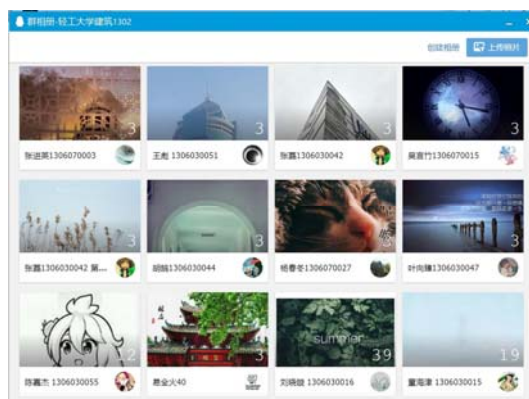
群相册-轻工大学建筑1302

创建相册
上传照片

3
张进英1306070003

3
王彪 1306030051

3
张露1306030042

3
黄嘉竹1306070015

3
张露1306030042 莫...

3
胡楠1306030044

3
杨春冬1306070027

3
叶向建1306030047

summer

2
陈嘉杰 1306030055

3
葛金火40

39
刘晓敏 1306030016

19
董海涛 1306030015